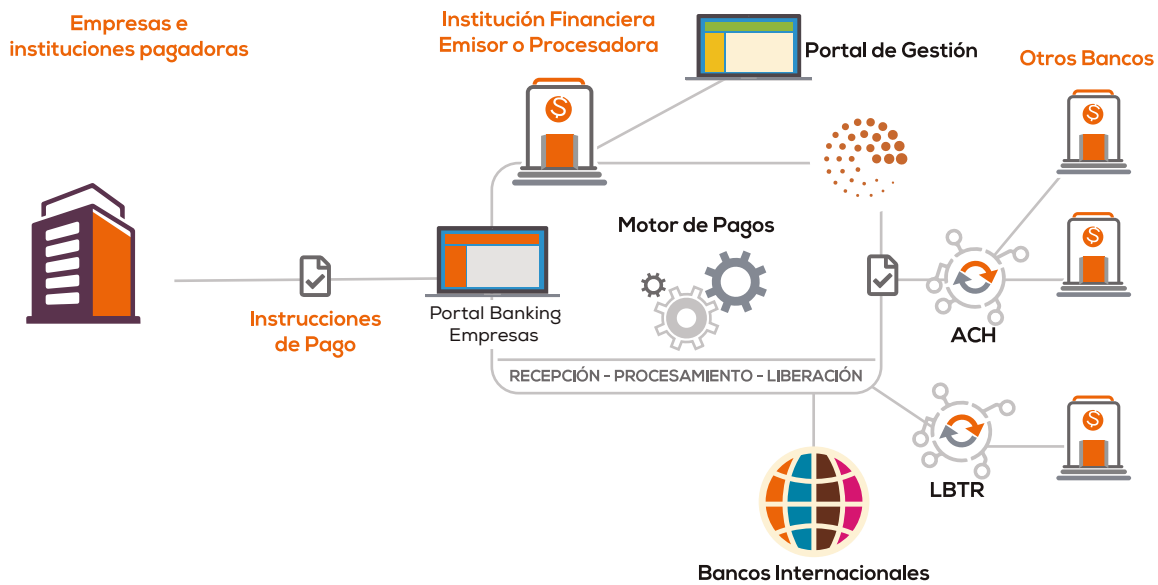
Empresas e instituciones pagadoras

Institución Financiera Emisor o Procesadora

Portal de Gestión

Otros Bancos

Motor de Pagos

Instrucciones de Pago

Portal Banking Empresas

ACH

RECEPCIÓN - PROCESAMIENTO - LIBERACIÓN

LBTR

Bancos Internacionales